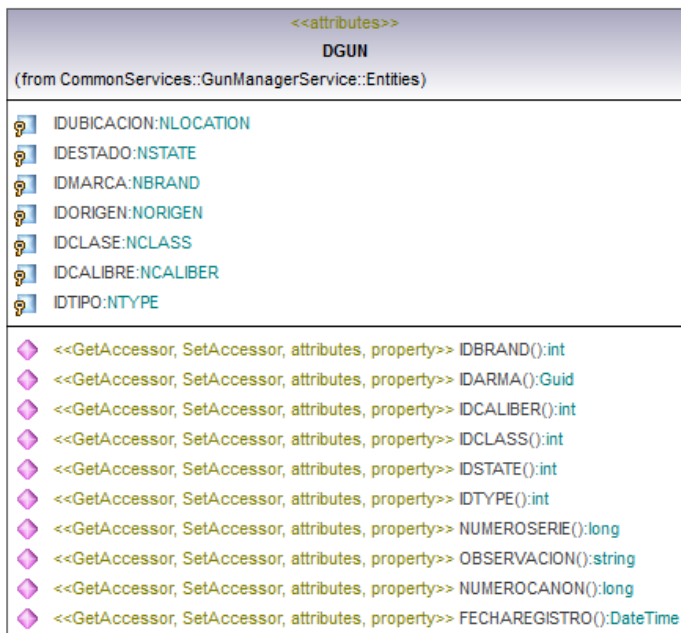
<<attributes>>
DGUN
(from CommonServices::GunManagerService::Entities)

IDUBICACION:NLOCATION
IDESTADO:NSTATE
IDMARCA:NBRAND
IDORIGEN:NORIGEN
IDCLASE:NCLASS
IDCALIBRE:NCALIBER
IDTIPO:NTYPE

<<GetAccessor, SetAccessor, attributes, property>> IDBRAND():int
<<GetAccessor, SetAccessor, attributes, property>> IDARMA():Guid
<<GetAccessor, SetAccessor, attributes, property>> IDCALIBER():int
<<GetAccessor, SetAccessor, attributes, property>> IDCLASS():int
<<GetAccessor, SetAccessor, attributes, property>> IDSTATE():int
<<GetAccessor, SetAccessor, attributes, property>> IDTYPE():int
<<GetAccessor, SetAccessor, attributes, property>> NUMEROSERIE():long
<<GetAccessor, SetAccessor, attributes, property>> OBSERVACION():string
<<GetAccessor, SetAccessor, attributes, property>> NUMEROCANON():long
<<GetAccessor, SetAccessor, attributes, property>> FECHAREGISTRO():DateTime